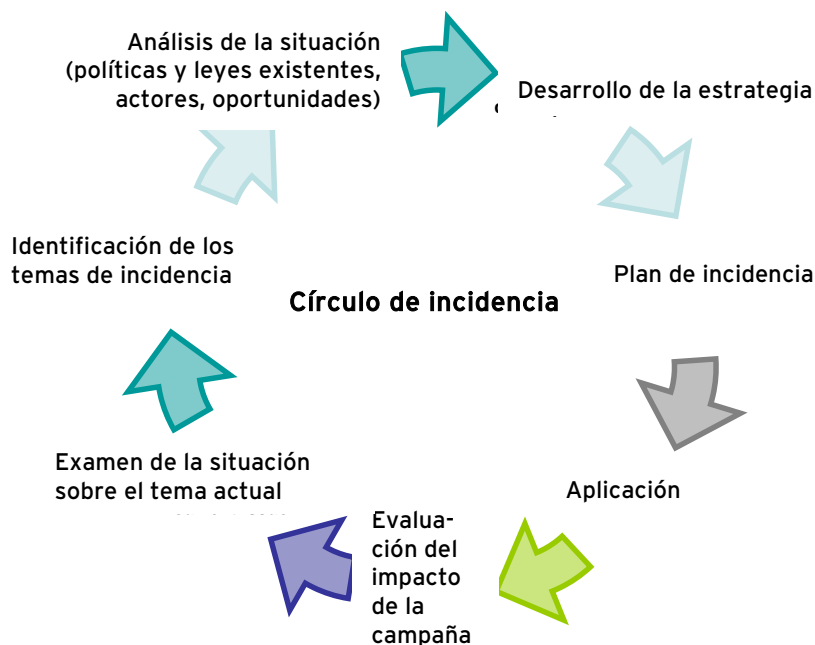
Análisis de la situación (políticas y leyes existentes, actores, oportunidades)

Desarrollo de la estrategia

Plan de incidencia

Aplicación

Evaluación del impacto de la campaña

Examen de la situación sobre el tema actual

Identificación de los temas de incidencia

Círculo de incidencia